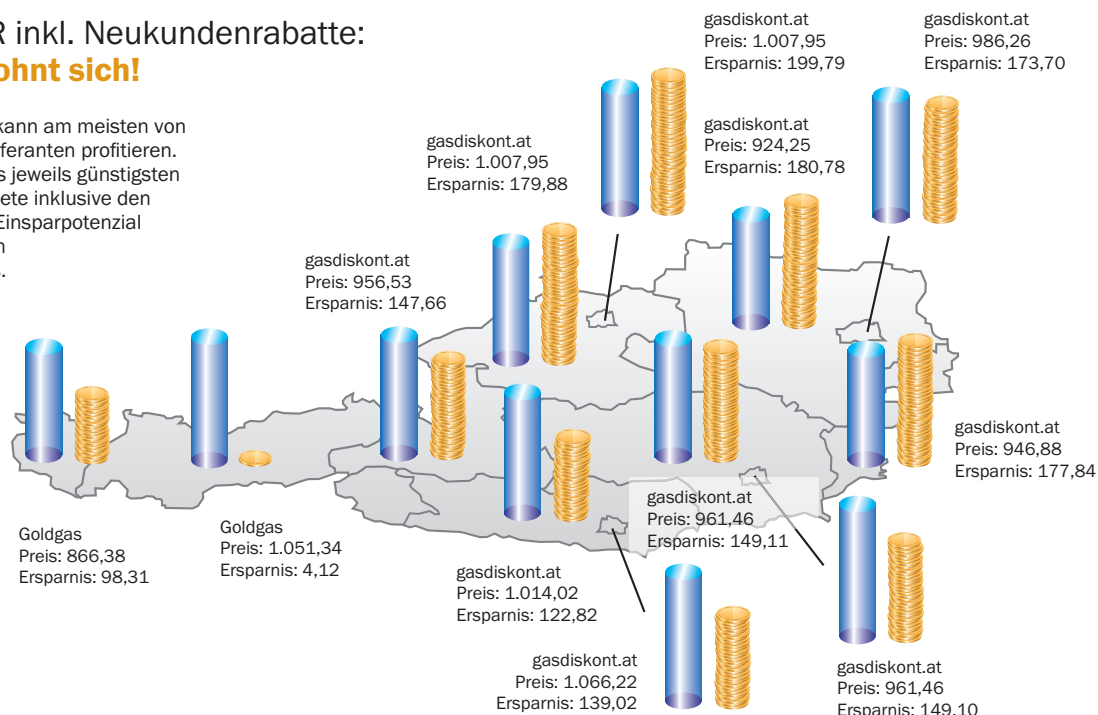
R inkl. Neukundenrabatte:
ohnt sich!

kann am meisten von
feranten profitieren.
s jeweils günstigsten
ete inklusive den
Einsparpotenzial
n
.

gasdiskont.at
Preis: 1.007,95
Ersparnis: 199,79

gasdiskont.at
Preis: 986,26
Ersparnis: 173,70

gasdiskont.at
Preis: 1.007,95
Ersparnis: 179,88

gasdiskont.at
Preis: 924,25
Ersparnis: 180,78

gasdiskont.at
Preis: 956,53
Ersparnis: 147,66

gasdiskont.at
Preis: 946,88
Ersparnis: 177,84

gasdiskont.at
Preis: 961,46
Ersparnis: 149,11

Goldgas
Preis: 866,38
Ersparnis: 98,31

Goldgas
Preis: 1.051,34
Ersparnis: 4,12

gasdiskont.at
Preis: 1.014,02
Ersparnis: 122,82

gasdiskont.at
Preis: 1.066,22
Ersparnis: 139,02

gasdiskont.at
Preis: 961,46
Ersparnis: 149,10